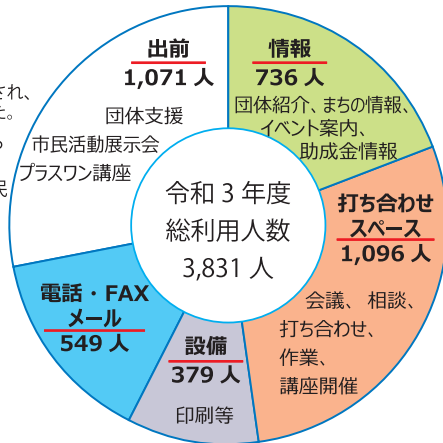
され、
た。
民

出前
1,071 人
団体支援
市民活動展示会
プラスワン講座

情報
736 人
団体紹介、まちの情報、
イベント案内、
助成金情報

令和 3 年度
総利用人数
3,831 人

打ち合わせ
スペース
1,096 人
会議、相談、
打ち合わせ、
作業、
講座開催

電話・FAX
メール
549 人

設備
379 人
印刷等